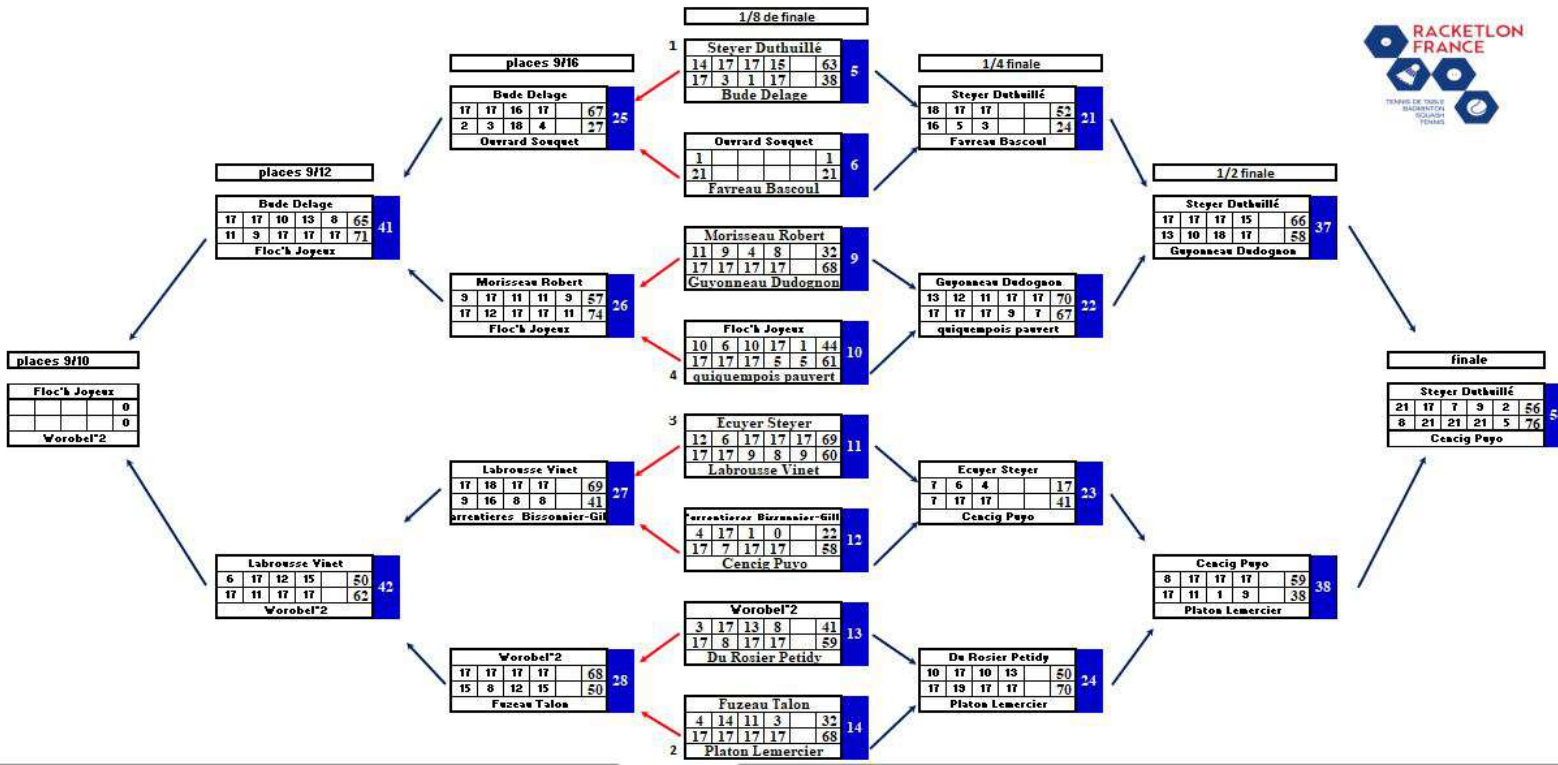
1/8 de finale

RACKETLON FRANCE
TENNIS DE TABLE
BADMINTON
SQUASH
TENNIS

1
Steyer Duthuillé
| 14 | 17 | 17 | 15 | | 63 |
|---|---|---|---|---|---|
| 17 | 3 | 1 | 17 | | 38 |
Bude Delage
5

Ouvrard Souquet
| 1 | | | | | 1 |
|---|---|---|---|---|---|
| 21 | | | | | 21 |
Favreau Bascoul
6

Morisseau Robert
| 11 | 9 | 4 | 8 | | 32 |
|---|---|---|---|---|---|
| 17 | 17 | 17 | 17 | | 68 |
Guyonneau Dudognon
9

Floc'h Joyeux
| 10 | 6 | 10 | 17 | 1 | 44 |
|---|---|---|---|---|---|
| 17 | 17 | 17 | 5 | 5 | 61 |
4
quiquempois pauvert
10

3
Ecuyer Steyer
| 12 | 6 | 17 | 17 | 17 | 69 |
|---|---|---|---|---|---|
| 17 | 17 | 9 | 8 | 9 | 60 |
Labrousse Vinet
11

Ferrentieres Bissonnier-Gill
| 4 | 17 | 1 | 0 | | 22 |
|---|---|---|---|---|---|
| 17 | 7 | 17 | 17 | | 58 |
Cencig Puyo
12

Worobel*2
| 3 | 17 | 13 | 8 | | 41 |
|---|---|---|---|---|---|
| 17 | 8 | 17 | 17 | | 59 |
Du Rosier Petidy
13

Fuzeau Talon
| 4 | 14 | 11 | 3 | | 32 |
|---|---|---|---|---|---|
| 17 | 17 | 17 | 17 | | 68 |
2
Platon Lemercier
14

places 9/16

Bude Delage
| 17 | 17 | 16 | 17 | | 67 |
|---|---|---|---|---|---|
| 2 | 3 | 18 | 4 | | 27 |
Ouvrard Souquet
25

Morisseau Robert
| 9 | 17 | 11 | 11 | 9 | 57 |
|---|---|---|---|---|---|
| 17 | 12 | 17 | 17 | 11 | 74 |
Floc'h Joyeux
26

Labrousse Vinet
| 17 | 18 | 17 | 17 | | 69 |
|---|---|---|---|---|---|
| 9 | 16 | 8 | 8 | | 41 |
arrentieres Bissonnier-Gil
27

Worobel*2
| 17 | 17 | 17 | 17 | | 68 |
|---|---|---|---|---|---|
| 15 | 8 | 12 | 15 | | 50 |
Fuzeau Talon
28

places 9/12

Bude Delage
| 17 | 17 | 10 | 13 | 8 | 65 |
|---|---|---|---|---|---|
| 11 | 9 | 17 | 17 | 17 | 71 |
Floc'h Joyeux
41

Labrousse Vinet
| 6 | 17 | 12 | 15 | | 50 |
|---|---|---|---|---|---|
| 17 | 11 | 17 | 17 | | 62 |
Worobel*2
42

places 9/10

Floc'h Joyeux
| | | | | | 0 |
|---|---|---|---|---|---|
| | | | | | 0 |
Worobel*2

1/4 finale

Steyer Duthuillé
| 18 | 17 | 17 | | | 52 |
|---|---|---|---|---|---|
| 16 | 5 | 3 | | | 24 |
Favreau Bascoul
21

Guyonneau Dudognon
| 13 | 12 | 11 | 17 | 17 | 70 |
|---|---|---|---|---|---|
| 17 | 17 | 17 | 9 | 7 | 67 |
quiquempois pauvert
22

Ecuyer Steyer
| 7 | 6 | 4 | | | 17 |
|---|---|---|---|---|---|
| 7 | 17 | 17 | | | 41 |
Cencig Puyo
23

Du Rosier Petidy
| 10 | 17 | 10 | 13 | | 50 |
|---|---|---|---|---|---|
| 17 | 19 | 17 | 17 | | 70 |
Platon Lemercier
24

1/2 finale

Steyer Duthuillé
| 17 | 17 | 17 | 15 | | 66 |
|---|---|---|---|---|---|
| 13 | 10 | 18 | 17 | | 58 |
Guyonneau Dudognon
37

Cencig Puyo
| 8 | 17 | 17 | 17 | | 59 |
|---|---|---|---|---|---|
| 17 | 11 | 1 | 9 | | 38 |
Platon Lemercier
38

finale

Steyer Duthuillé
| 21 | 17 | 7 | 9 | 2 | 56 |
|---|---|---|---|---|---|
| 8 | 21 | 21 | 21 | 5 | 76 |
Cencig Puyo
5